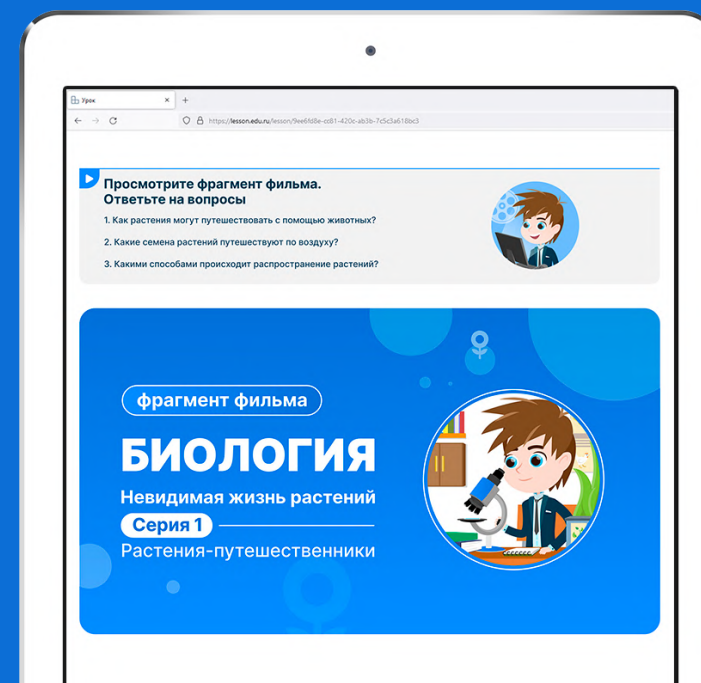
Урок
https://lesson.edu.ru/lesson/9ee6fd8e-cc61-420c-ab3b-7c5c5a618bc3

Просмотрите фрагмент фильма.
Ответьте на вопросы

1. Как растения могут путешествовать с помощью животных?

2. Какие семена растений путешествуют по воздуху?

3. Какими способами происходит распространение растений?

фрагмент фильма

БИОЛОГИЯ

Невидимая жизнь растений

Серия 1

Растения-путешественники